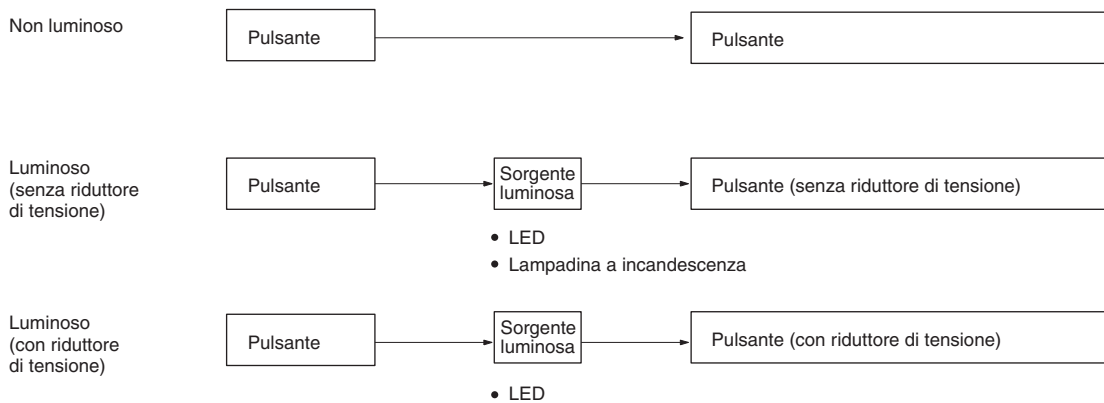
Non luminoso

Pulsante

Pulsante

Luminoso (senza riduttore di tensione)

Pulsante

Sorgente luminosa

Pulsante (senza riduttore di tensione)

• LED
• Lampadina a incandescenza

Luminoso (con riduttore di tensione)

Pulsante

Sorgente luminosa

Pulsante (con riduttore di tensione)

• LED